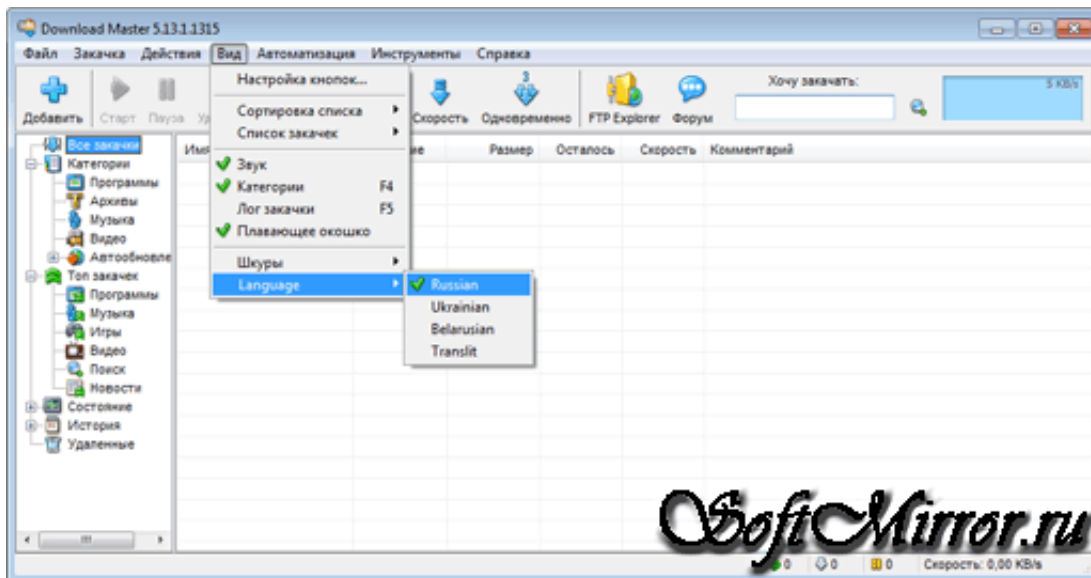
Download Master 5.13.1.1315

Файл Закачка Действия Вид Автоматизация Инструменты Справка

Добавить Старт Пауза Уд

Настройка кнопок...

Сортировка списка
Список закачек

Звук
Категории F4
Лог закачки F5
Плавающее окошко

Шкуры
Language

Russian
Ukrainian
Belarusian
Translit

Скорость Одновременно FTP Explorer Форум

Хочу закачать:

5 KB/s

Все закачки
Категории
Программы
Архивы
Музыка
Видео
Автообновле
Топ закачек
Программы
Музыка
Игры
Видео
Поиск
Новости
Состояние
История
Удаленные

Имя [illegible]ие Размер Осталось Скорость Комментарий

SoftMirror.ru

0 0 0 Скорость: 0,00 KB/s